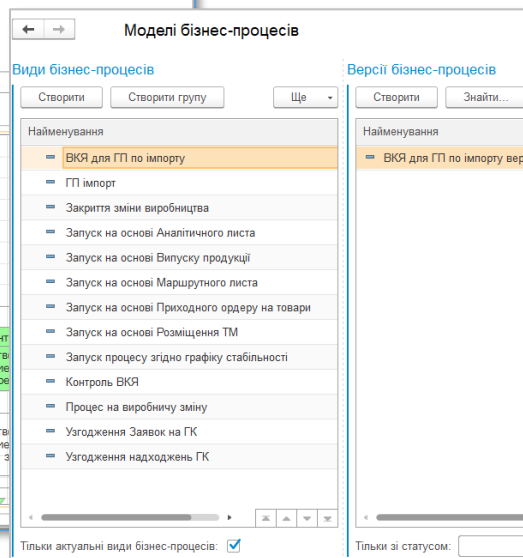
Моделі бізнес-процесів

Види бізнес-процесів

Створити
Створити групу
Ще

Найменування
ВКЯ для ГП по імпорту
ГП імпорт
Закриття зміни виробництва
Запуск на основі Аналітичного листа
Запуск на основі Випуску продукції
Запуск на основі Маршрутного листа
Запуск на основі Приходного ордеру на товари
Запуск на основі Розміщення ТМ
Запуск процесу згідно графіку стабільності
Контроль ВКЯ
Процес на виробничу зміну
Узгодження Заявок на ГК
Узгодження надходжень ГК

Тільки актуальні види бізнес-процесів:

Версії бізнес-процесів

Створити
Знайти...

Найменування
ВКЯ для ГП по імпорту вер

Тільки зі статусом: